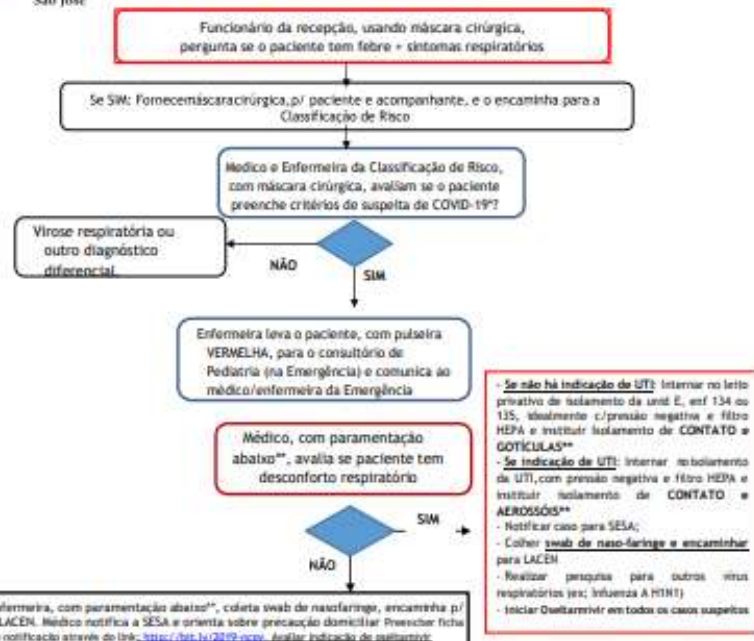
São José

Funcionário da recepção, usando máscara cirúrgica, pergunta se o paciente tem febre + sintomas respiratórios

Se SIM: Fornecemáscaracirúrgica,p/ paciente e acompanhante, e o encaminha para a Classificação de Risco

Médico e Enfermeira da Classificação de Risco, com máscara cirúrgica, avaliam se o paciente preenche critérios de suspeita de COVID-19*?

Virose respiratória ou outro diagnóstico diferencial

NÃO

SIM

Enfermeira leva o paciente, com pulseira VERMELHA, para o consultório de Pediatria (na Emergência) e comunica ao médico/enfermeira da Emergência

Médico, com paramentação abaixo**, avalia se paciente tem desconforto respiratório

SIM

NÃO

- Se não há indicação de UTI: Internar no leito privativo de isolamento da unid E, enf 134 ou 135, idealmente c/pressão negativa e filtro HEPA e instituir isolamento de CONTATO e GOTÍCULAS**
- Se indicação de UTI: Internar noisolamento da UTI,com pressão negativa e filtro HEPA e instituir isolamento de CONTATO e AEROSSÓIS**
- Notificar caso para SESA;
- Colher swab de naso-faringe e encaminhar para LACEN
- Realizar pesquisa para outros vírus respiratórios (ex: Influenza A H1N1)
- Iniciar Oseltamivir em todos os casos suspeitos

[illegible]nfermeira, com paramentação abaixo**, coleta swab de nasofaringe, encaminha p/ LACEN. Médico notifica a SESA e orienta sobre precaução domiciliar Preencher ficha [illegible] notificação através do link: http://bit.ly/2019-ncov. Avaliar indicação de oseltamivir